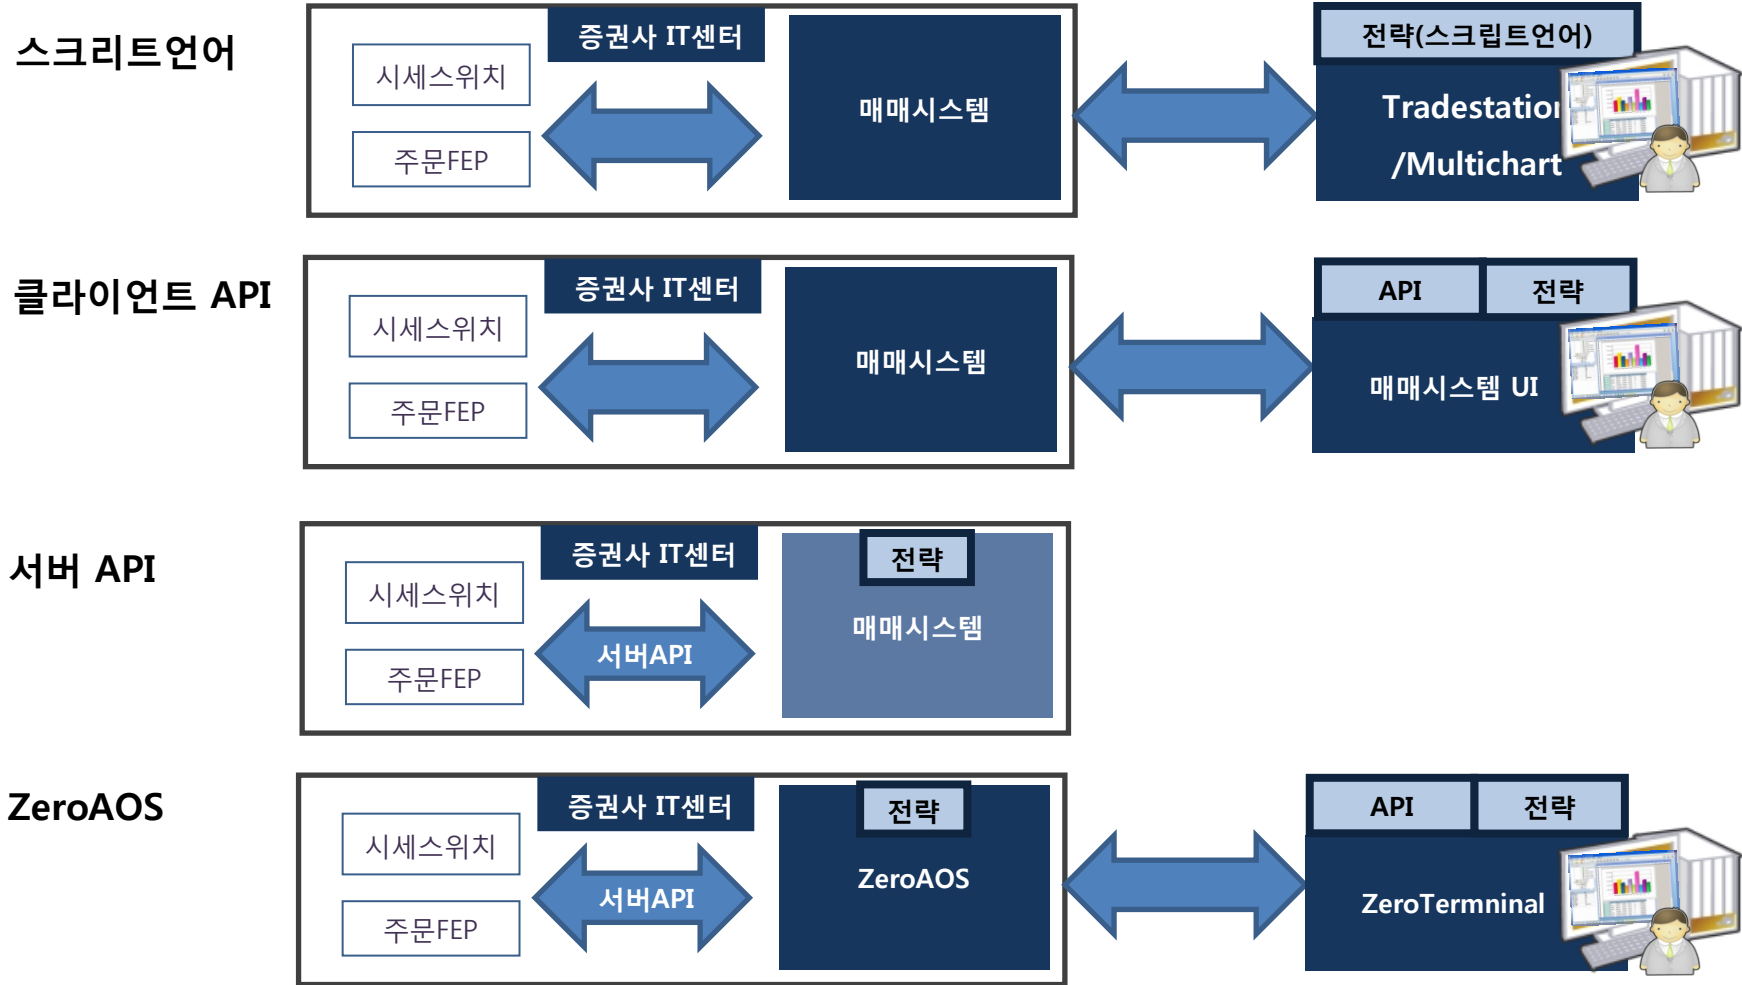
스크리트언어

증권사 IT센터

시세스위치

주문FEP

매매시스템

전략(스크립트언어)

Tradestatio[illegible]

/Multichart

클라이언트 API

증권사 IT센터

시세스위치

주문FEP

매매시스템

API

전략

매매시스템 UI

서버 API

증권사 IT센터

시세스위치

주문FEP

서버API

전략

매매시스템

ZeroAOS

증권사 IT센터

시세스위치

주문FEP

서버API

전략

ZeroAOS

API

전략

ZeroTermninal